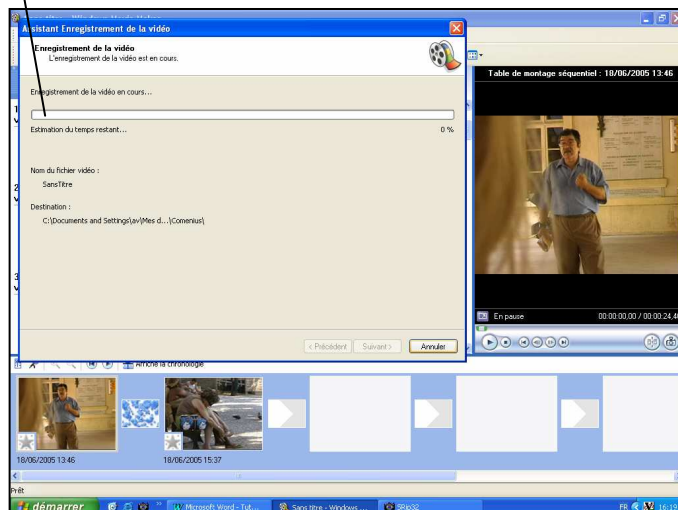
Assistant Enregistrement de la vidéo

Enregistrement de la vidéo
L'enregistrement de la vidéo est en cours.

Enregistrement de la vidéo en cours...

Estimation du temps restant...

0 %

Nom du fichier vidéo :
SansTitre

Destination :
C:\Documents and Settings\av\Mes d...\Comenius\

< Précédent

Suivant >

Annuler

Table de montage séquentiel : 18/06/2005 13:46

En pause

00:00:00,00 / 00:00:24,4

Afficher la chronologie

18/06/2005 13:46

18/06/2005 15:37

Prêt

démarrer

Microsoft Word - Tut...

Sans titre - Windows ...

SRip32

FR

16:19